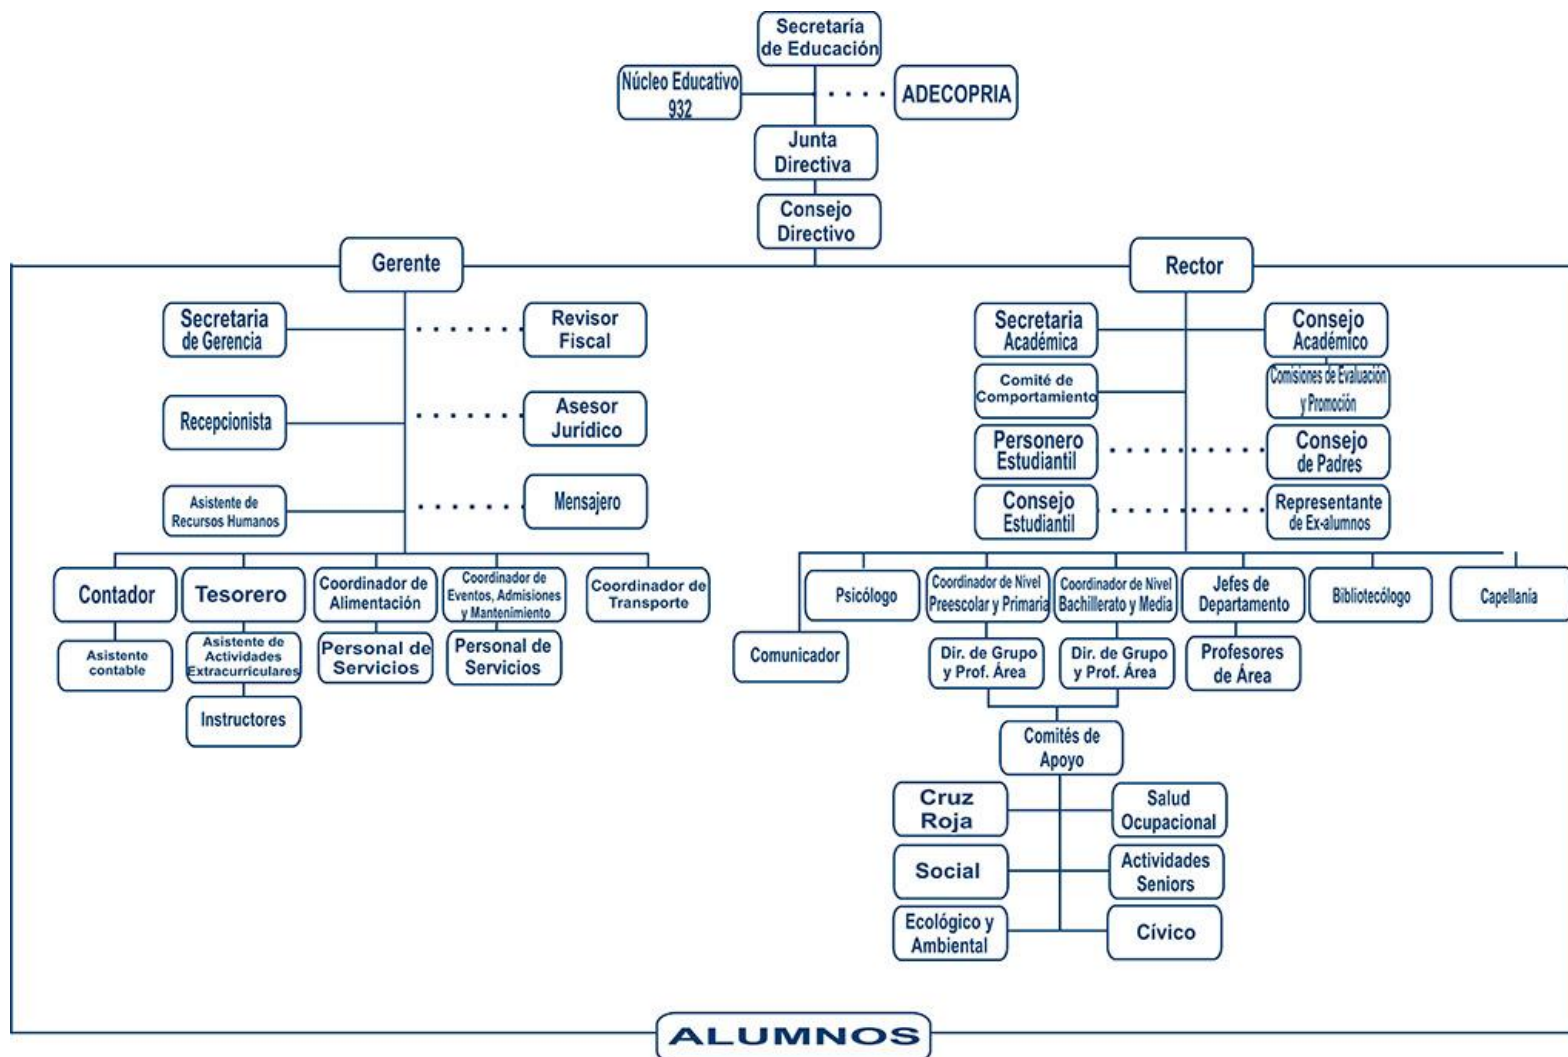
Secretaría de Educación

Núcleo Educativo 932

ADECOPRIA

Junta Directiva

Consejo Directivo

Gerente

Secretaria de Gerencia

Revisor Fiscal

Recepcionista

Asesor Jurídico

Asistente de Recursos Humanos

Mensajero

Contador

Asistente contable

Tesorero

Asistente de Actividades Extracurriculares

Instructores

Coordinador de Alimentación

Personal de Servicios

Coordinador de Eventos, Admisiones y Mantenimiento

Personal de Servicios

Coordinador de Transporte

Rector

Secretaria Académica

Consejo Académico

Comité de Comportamiento

Comisiones de Evaluación y Promoción

Personero Estudiantil

Consejo de Padres

Consejo Estudiantil

Representante de Ex-alumnos

Psicólogo

Comunicador

Coordinador de Nivel Preescolar y Primaria

Dir. de Grupo y Prof. Área

Coordinador de Nivel Bachillerato y Media

Dir. de Grupo y Prof. Área

Jefes de Departamento

Profesores de Área

Bibliotecólogo

Capellanía

Comités de Apoyo

Cruz Roja

Salud Ocupacional

Social

Actividades Seniors

Ecológico y Ambiental

Cívico

ALUMNOS